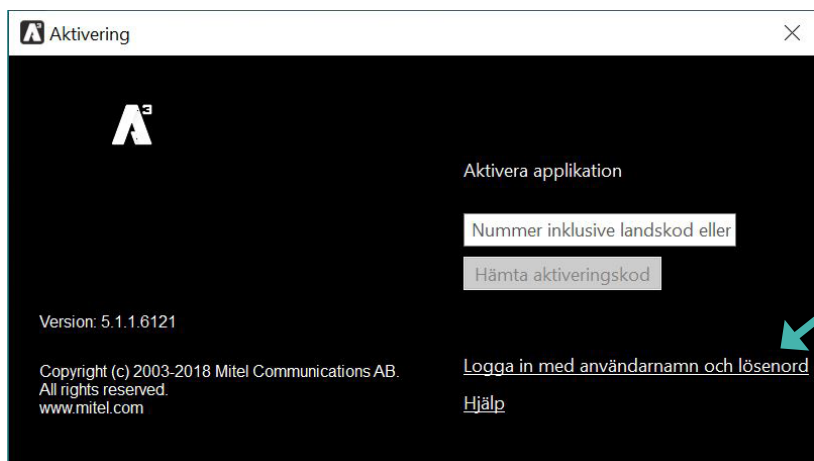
Aktivering

Aktivera applikation

Nummer inklusive landskod eller

Hämta aktiveringskod

Version: 5.1.1.6121

Copyright (c) 2003-2018 Mitel Communications AB.
All rights reserved.
www.mitel.com

Logga in med användarnamn och lösenord

Hjälp